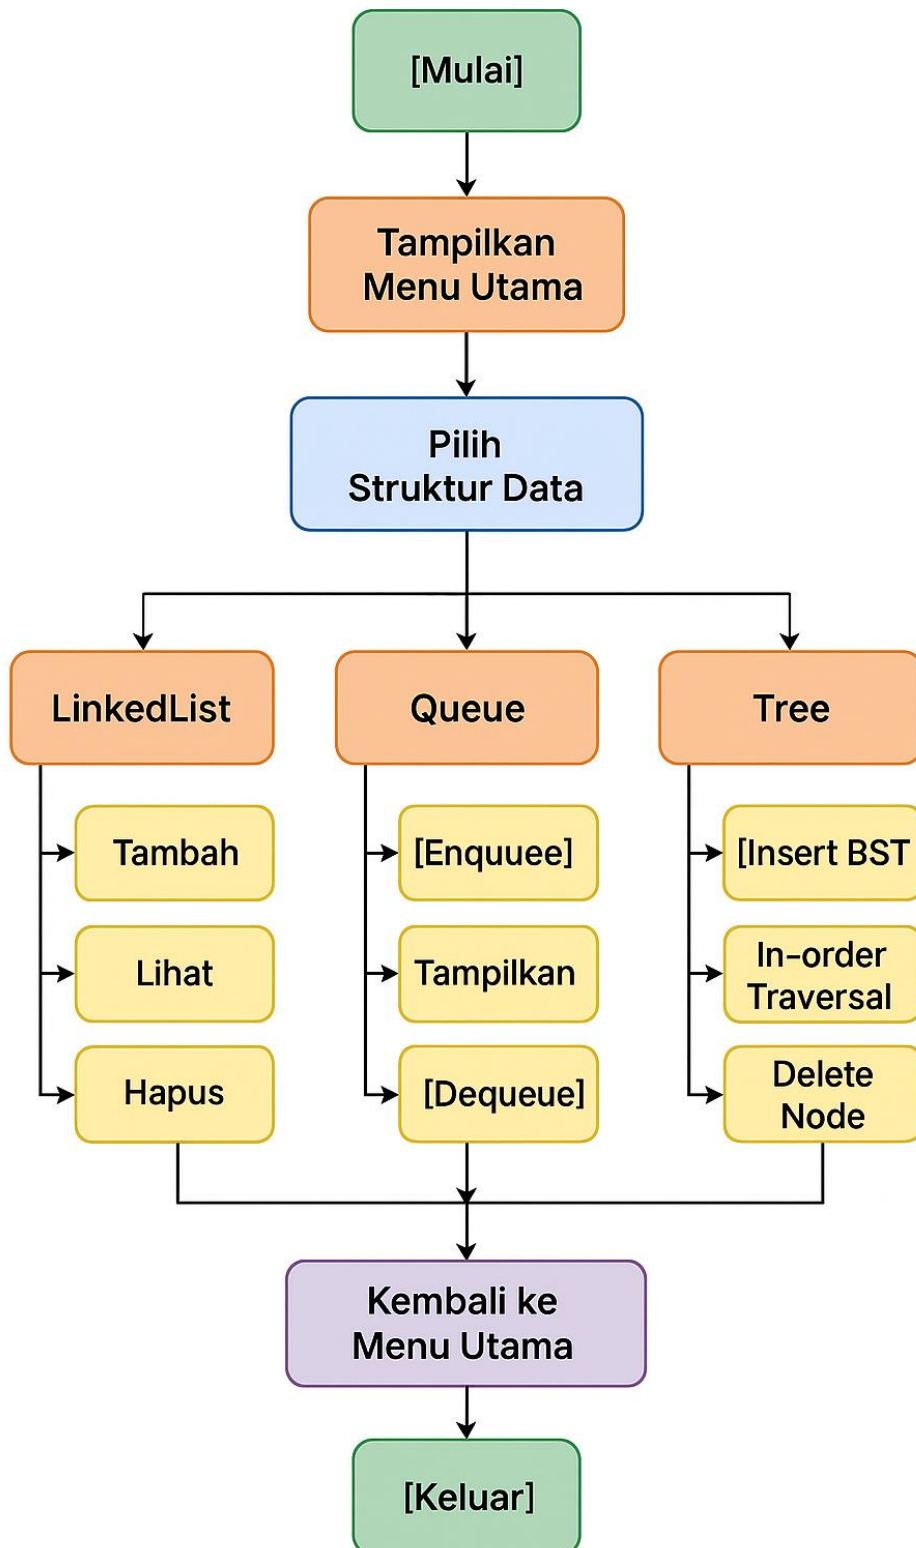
[Mulai]

Tampilkan Menu Utama

Pilih Struktur Data

LinkedList

Tambah

Lihat

Hapus

Queue

[Enquuee]

Tampilkan

[Dequeue]

Tree

[Insert BST

In-order Traversal

Delete Node

Kembali ke Menu Utama

[Keluar]